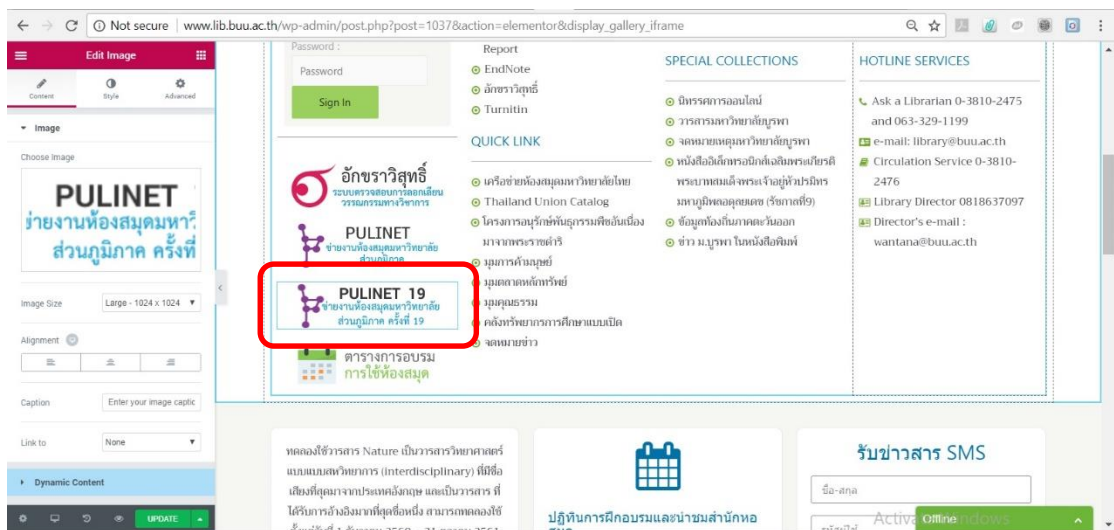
Not secure | www.lib.buu.ac.th/wp-admin/post.php?post=1037&action=elementor&display_gallery_iframe

Edit Image

Content Style Advanced

Image

Choose Image

PULINET
ข่ายงานห้องสมุดมหาวิ
ส่วนภูมิภาค ครั้งที่

Image Size Large - 1024 x 1024

Alignment

Caption Enter your image captic

Link to None

Dynamic Content

UPDATE

Password :
Password
Sign In

Report
EndNote
อักขราวิสุทธิ์
Turnitin

QUICK LINK

อักขราวิสุทธิ์
ระบบตรวจสอบการลอกเลียนวรรณกรรมทางวิชาการ

PULINET
ข่ายงานห้องสมุดมหาวิทยาลัยส่วนภูมิภาค

PULINET 19
ข่ายงานห้องสมุดมหาวิทยาลัย ส่วนภูมิภาค ครั้งที่ 19

ตารางการอบรม
การใช้ห้องสมุด

เครือข่ายห้องสมุดมหาวิทยาลัยไทย
Thailand Union Catalog
โครงการอนุรักษ์พันธุกรรมพืชอันเนื่องมาจากพระราชดำริ
มุมการค้ามนุษย์
มุมตลาดหลักทรัพย์
มุมคุณธรรม
คลังทรัพยากรการศึกษาแบบเปิด
จดหมายข่าว

SPECIAL COLLECTIONS

นิทรรศการออนไลน์
วารสารมหาวิทยาลัยบูรพา
จดหมายเหตุมหาวิทยาลัยบูรพา
หนังสืออิเล็กทรอนิกส์เฉลิมพระเกียรติพระบาทสมเด็จพระเจ้าอยู่หัวปรมินทรมหาภูมิพลอดุลยเดช (รัชกาลที่9)
ข้อมูลท้องถิ่นภาคตะวันออก
ข่าว ม.บูรพา ในหนังสือพิมพ์

HOTLINE SERVICES

Ask a Librarian 0-3810-2475 and 063-329-1199
e-mail: library@buu.ac.th
Circulation Service 0-3810-2476
Library Director 0818637097
Director's e-mail : wantana@buu.ac.th

ทดลองใช้วารสาร Nature เป็นวารสารวิทยาศาสตร์แบบแบบสหวิทยาการ (interdisciplinary) ที่มีชื่อเสียงที่สุดมาจากประเทศอังกฤษ และเป็นวารสาร ที่ได้รับการอ้างอิงมากที่สุดชื่อหนึ่ง สามารถทดลองใช้ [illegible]

ปฏิทินการฝึกอบรมและนำชมสำนักหอ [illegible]

รับข่าวสาร SMS
ชื่อ-สกุล
Offline
Activate Windows